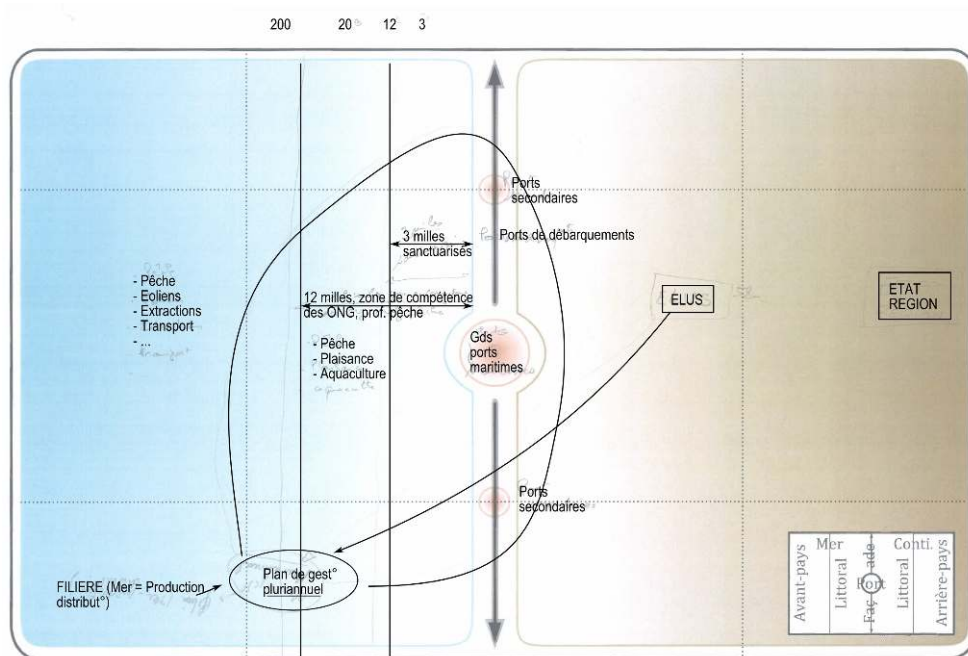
200 20 12 3

Ports secondaires

Ports de débarquements

3 milles sanctuarisés

- Pêche
- Eoliens
- Extractions
- Transport
- ...

12 milles, zone de compétence des ONG, prof. pêche

- Pêche
- Plaisance
- Aquaculture

Gds ports maritimes

ELUS

ETAT REGION

Ports secondaires

FILIERE (Mer = Production distribut°)

Plan de gest° pluriannuel

Avant-pays | Mer | Littoral | Façade | Port | Littoral | Conti. | Arrière-pays